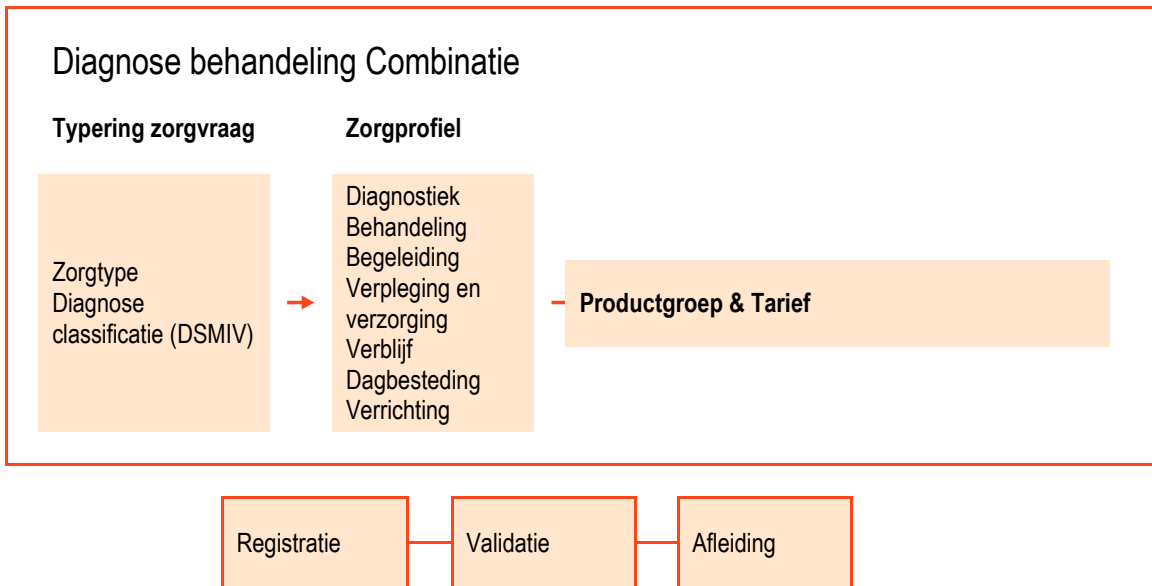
Diagnose behandeling Combinatie

**Typering zorgvraag**

**Zorgprofiel**

Zorgtype
Diagnose classificatie (DSMIV)

Diagnostiek
Behandeling
Begeleiding
Verpleging en verzorging
Verblijf
Dagbesteding
Verrichting

**Productgroep & Tarief**

Registratie

Validatie

Afleiding